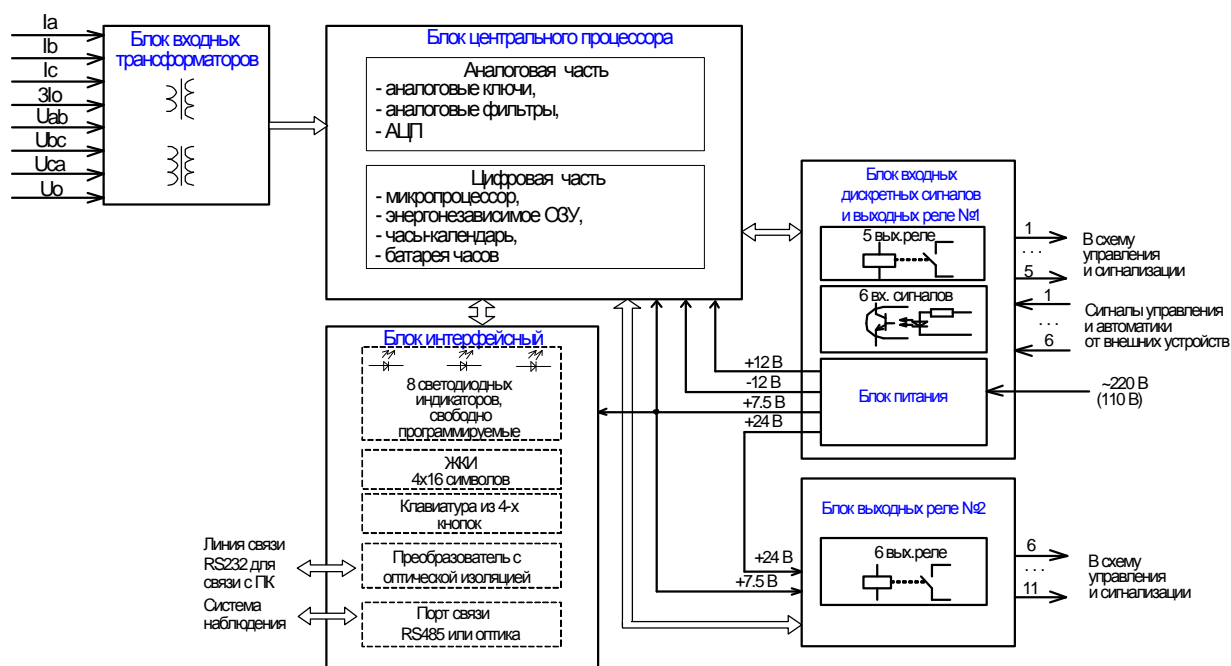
Ia
Ib
Ic
3Io
Uab
Ubc
Uca
Uo

Блок входных трансформаторов

Блок центрального процессора

Аналоговая часть
- аналоговые ключи,
- аналоговые фильтры,
- АЦП

Цифровая часть
- микропроцессор,
- энергонезависимое ОЗУ,
- часы-календарь,
- батарея часов

Блок входных дискретных сигналов и выходных реле №1

5 вых.реле

1
. . .
5
В схему управления и сигнализации

6 вх. сигналов

1
. . .
6
Сигналы управления и автоматики от внешних устройств

Блок интерфейсный

8 светодиодных индикаторов, свободно программируемые

ЖКИ
4x16 символов

Клавиатура из 4-х кнопок

Линия связи RS232 для связи с ПК

Преобразователь с оптической изоляцией

Система наблюдения

Порт связи
RS485 или оптика

+12 В
-12 В
+7.5 В
+24 В

Блок питания

~220 В
(110 В)

Блок выходных реле №2

+24 В
+7.5 В

6 вых.реле

6
. . .
11
В схему управления и сигнализации